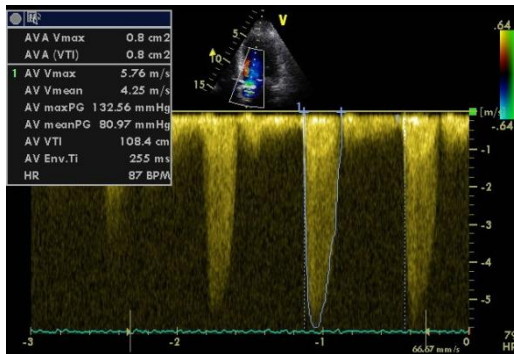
| | |
|---|---|
| AVA Vmax | 0.8 cm2 |
| AVA (VTI) | 0.8 cm2 |
| 1 AV Vmax | 5.76 m/s |
| AV Vmean | 4.25 m/s |
| AV maxPG | 132.56 mmHg |
| AV meanPG | 80.97 mmHg |
| AV VTI | 108.4 cm |
| AV Env.Ti | 255 ms |
| HR | 87 BPM |

V
5
10
15
.64
-.64
[m/
1
-1
-2
-3
-4
-5
-3
-2
-1
0
66.67 mm/s
79
HR